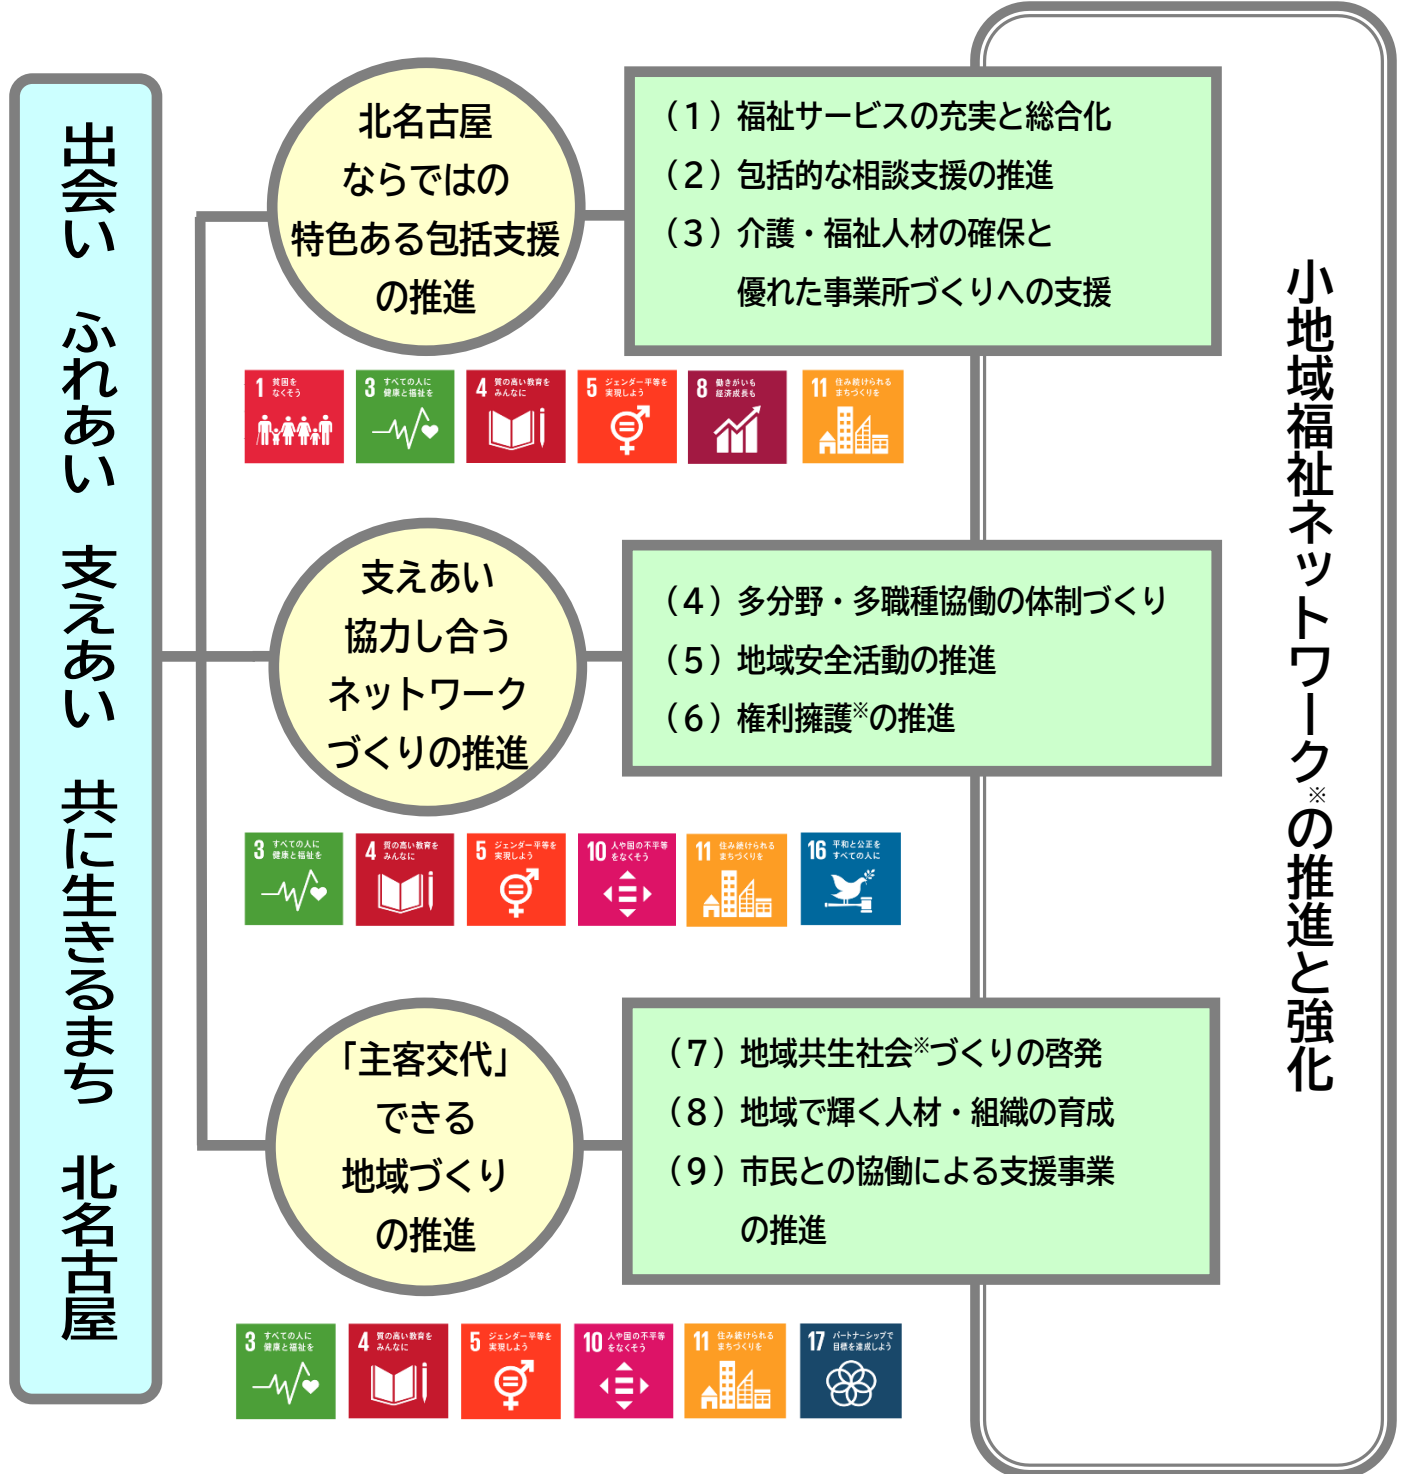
出会い　ふれあい　支えあい　共に生きるまち　北名古屋

北名古屋ならではの特色ある包括支援の推進

（１）福祉サービスの充実と総合化
（２）包括的な相談支援の推進
（３）介護・福祉人材の確保と優れた事業所づくりへの支援

1 貧困をなくそう
3 すべての人に健康と福祉を
4 質の高い教育をみんなに
5 ジェンダー平等を実現しよう
8 働きがいも経済成長も
11 住み続けられるまちづくりを

支えあい協力し合うネットワークづくりの推進

（４）多分野・多職種協働の体制づくり
（５）地域安全活動の推進
（６）権利擁護※の推進

3 すべての人に健康と福祉を
4 質の高い教育をみんなに
5 ジェンダー平等を実現しよう
10 人や国の不平等をなくそう
11 住み続けられるまちづくりを
16 平和と公正をすべての人に

「主客交代」できる地域づくりの推進

（７）地域共生社会※づくりの啓発
（８）地域で輝く人材・組織の育成
（９）市民との協働による支援事業の推進

3 すべての人に健康と福祉を
4 質の高い教育をみんなに
5 ジェンダー平等を実現しよう
10 人や国の不平等をなくそう
11 住み続けられるまちづくりを
17 パートナーシップで目標を達成しよう

小地域福祉ネットワーク※の推進と強化